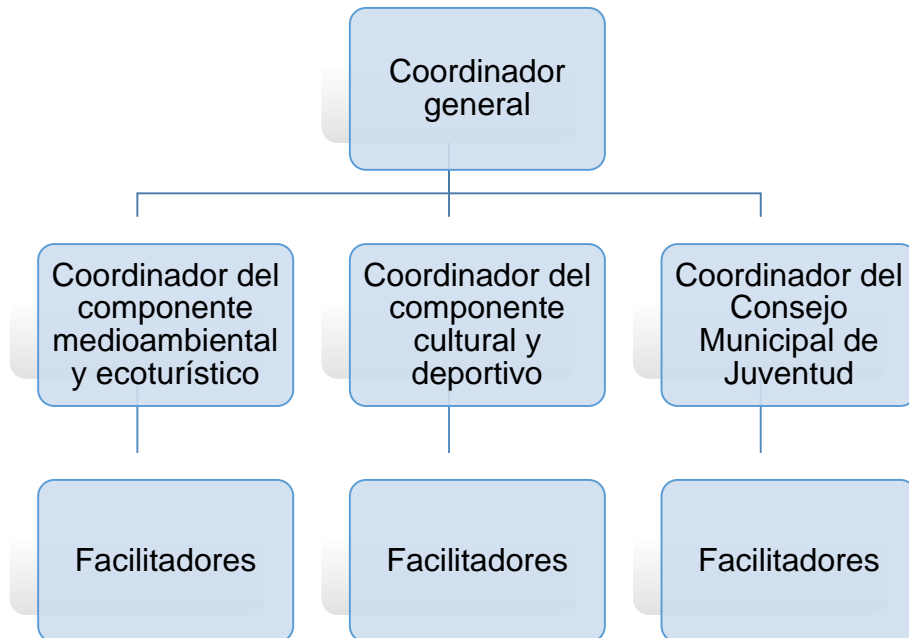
Coordinador general

Coordinador del componente medioambiental y ecoturístico

Coordinador del componente cultural y deportivo

Coordinador del Consejo Municipal de Juventud

Facilitadores

Facilitadores

Facilitadores